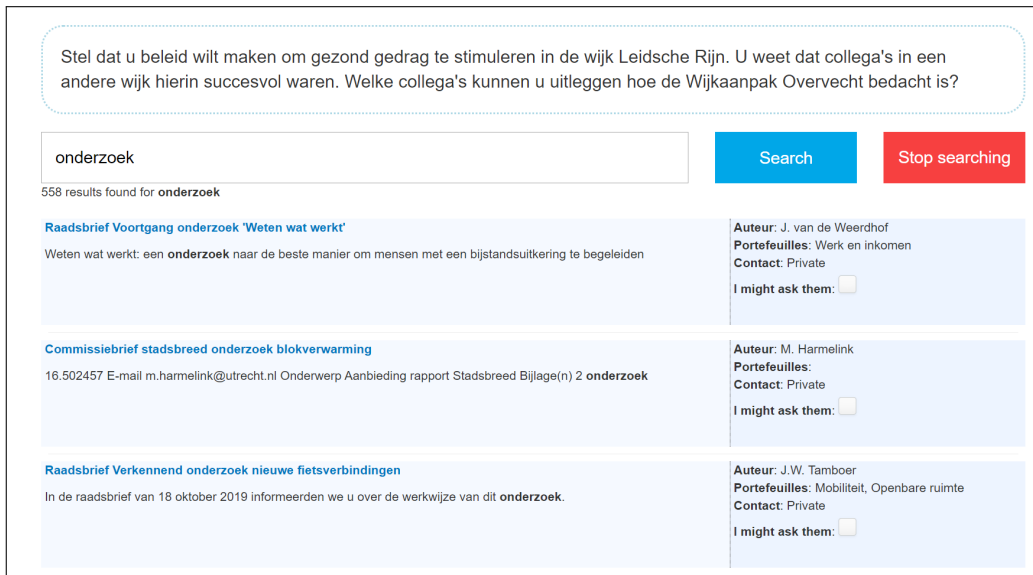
Stel dat u beleid wilt maken om gezond gedrag te stimuleren in de wijk Leidsche Rijn. U weet dat collega's in een andere wijk hierin succesvol waren. Welke collega's kunnen u uitleggen hoe de Wijkaanpak Overvecht bedacht is?

onderzoek

Search

Stop searching

558 results found for **onderzoek**

Raadsbrief Voortgang onderzoek 'Weten wat werkt'

Weten wat werkt: een **onderzoek** naar de beste manier om mensen met een bijstandsuitkering te begeleiden

**Auteur**: J. van de Weerdhof
**Portefeuilles**: Werk en inkomen
**Contact**: Private
**I might ask them**:

Commissiebrief stadsbreed onderzoek blokverwarming

16.502457 E-mail m.harmelink@utrecht.nl Onderwerp Aanbieding rapport Stadsbreed Bijlage(n) 2 **onderzoek**

**Auteur**: M. Harmelink
**Portefeuilles**:
**Contact**: Private
**I might ask them**:

Raadsbrief Verkennend onderzoek nieuwe fietsverbindingen

In de raadsbrief van 18 oktober 2019 informeerden we u over de werkwijze van dit **onderzoek**.

**Auteur**: J.W. Tamboer
**Portefeuilles**: Mobiliteit, Openbare ruimte
**Contact**: Private
**I might ask them**: